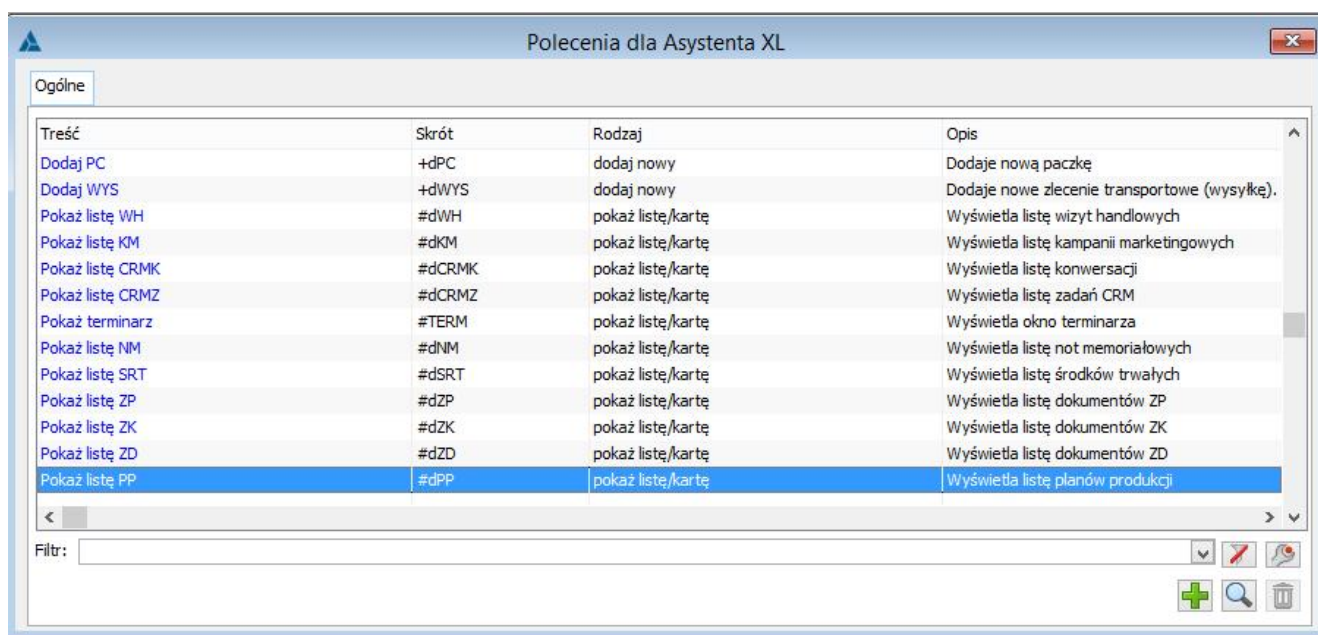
Polecenia dla Asystenta XL

Ogólne

| Treść | Skrót | Rodzaj | Opis |
|---|---|---|---|
| Dodaj PC | +dPC | dodaj nowy | Dodaje nową paczkę |
| Dodaj WYS | +dWYS | dodaj nowy | Dodaje nowe zlecenie transportowe (wysyłkę). |
| Pokaż listę WH | #dWH | pokaż listę/kartę | Wyświetla listę wizyt handlowych |
| Pokaż listę KM | #dKM | pokaż listę/kartę | Wyświetla listę kampanii marketingowych |
| Pokaż listę CRMK | #dCRMK | pokaż listę/kartę | Wyświetla listę konwersacji |
| Pokaż listę CRMZ | #dCRMZ | pokaż listę/kartę | Wyświetla listę zadań CRM |
| Pokaż terminarz | #TERM | pokaż listę/kartę | Wyświetla okno terminarza |
| Pokaż listę NM | #dNM | pokaż listę/kartę | Wyświetla listę not memoriałowych |
| Pokaż listę SRT | #dSRT | pokaż listę/kartę | Wyświetla listę środków trwałych |
| Pokaż listę ZP | #dZP | pokaż listę/kartę | Wyświetla listę dokumentów ZP |
| Pokaż listę ZK | #dZK | pokaż listę/kartę | Wyświetla listę dokumentów ZK |
| Pokaż listę ZD | #dZD | pokaż listę/kartę | Wyświetla listę dokumentów ZD |
| Pokaż listę PP | #dPP | pokaż listę/kartę | Wyświetla listę planów produkcji |

Filtr: